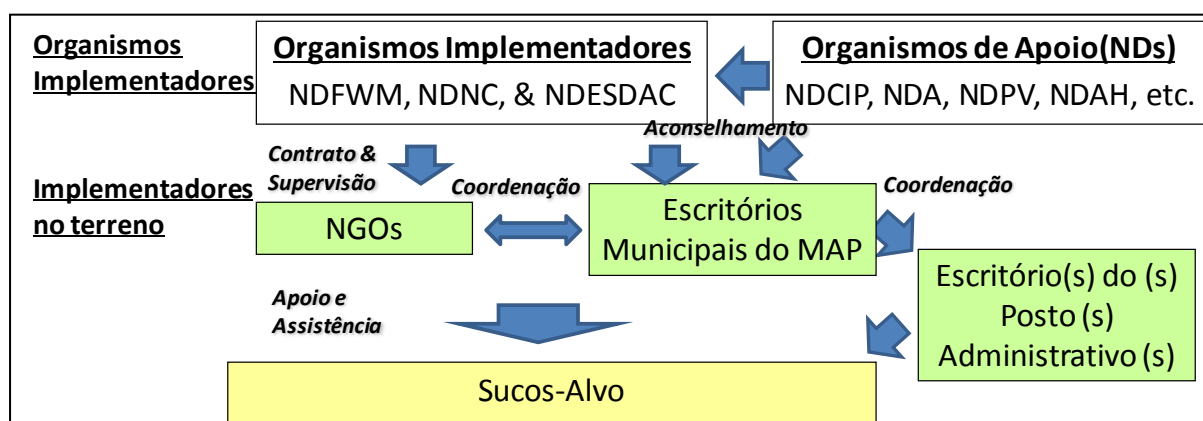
Organismos Implementadores

Organismos Implementadores
NDFWM, NDNC, & NDESDAC

Organismos de Apoio(NDs)
NDCIP, NDA, NDPV, NDAH, etc.

Aconselhamento

Contrato & Supervisão

Implementadores no terreno

Coordenação

Coordenação

NGOs

Escritórios Municipais do MAP

Escritório(s) do (s) Posto (s) Administrativo (s)

Apoio e Assistência

Sucos-Alvo